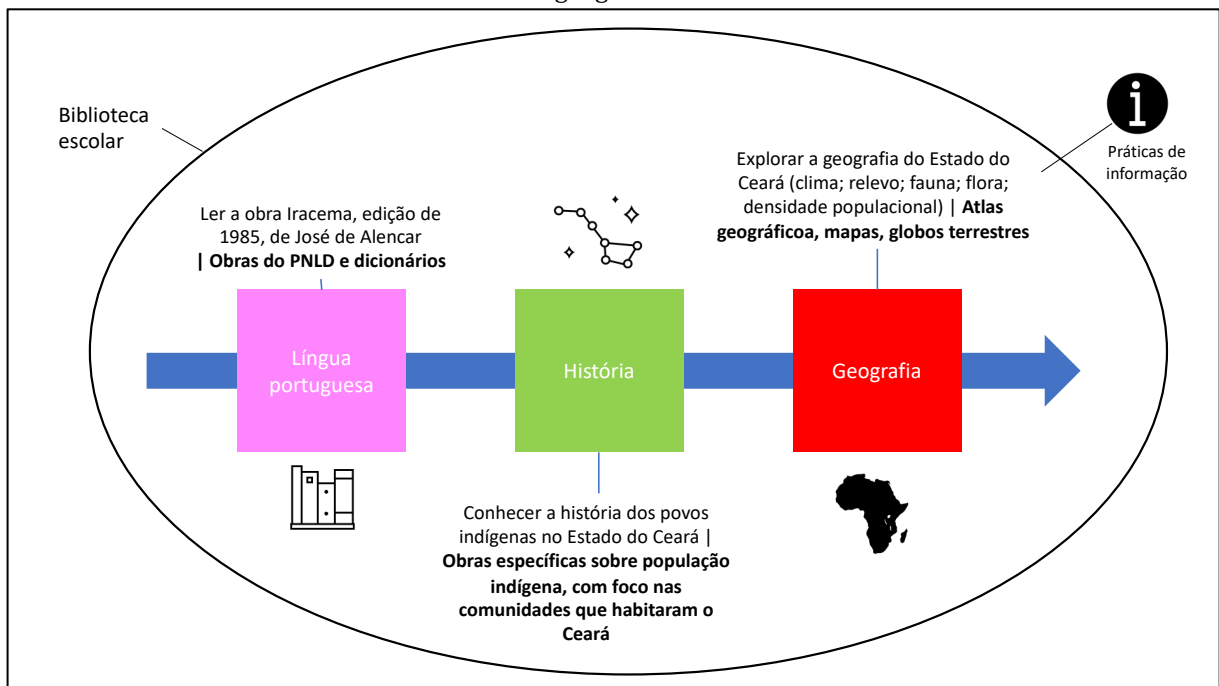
Biblioteca escolar

Práticas de informação

Ler a obra Iracema, edição de 1985, de José de Alencar **| Obras do PNLD e dicionários**

Explorar a geografia do Estado do Ceará (clima; relevo; fauna; flora; densidade populacional) | **Atlas geográficoa, mapas, globos terrestres**

Língua portuguesa

História

Geografia

Conhecer a história dos povos indígenas no Estado do Ceará | **Obras específicas sobre população indígena, com foco nas comunidades que habitaram o Ceará**